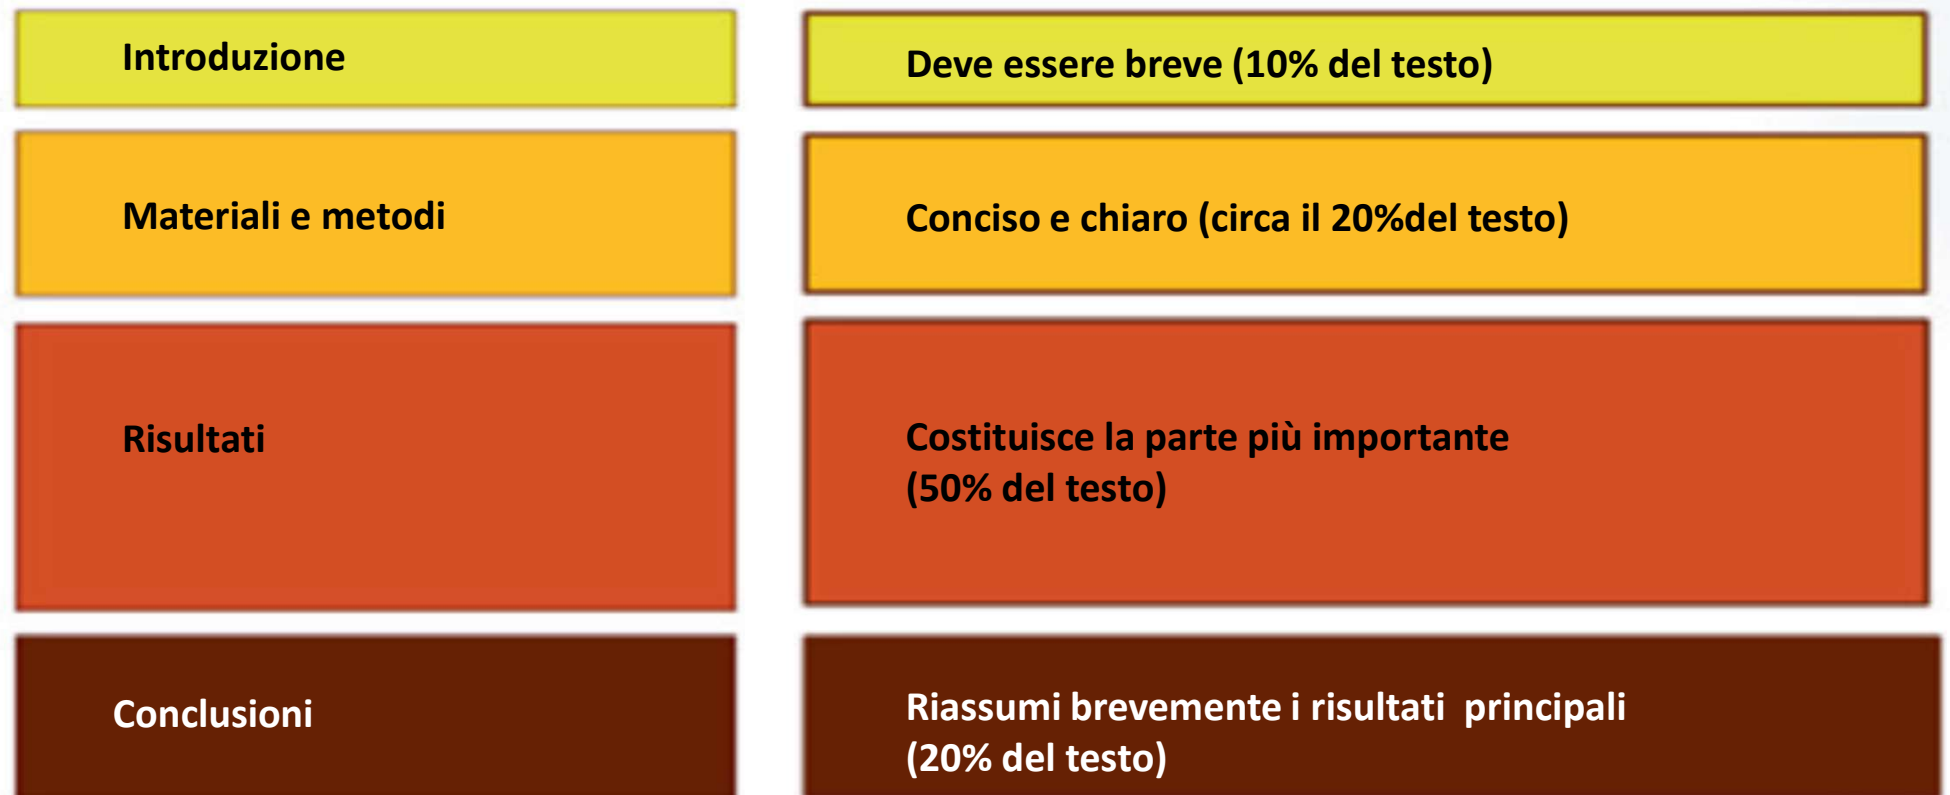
Introduzione

Deve essere breve (10% del testo)

Materiali e metodi

Conciso e chiaro (circa il 20%del testo)

Risultati

Costituisce la parte più importante (50% del testo)

Conclusioni

Riassumi brevemente i risultati principali (20% del testo)